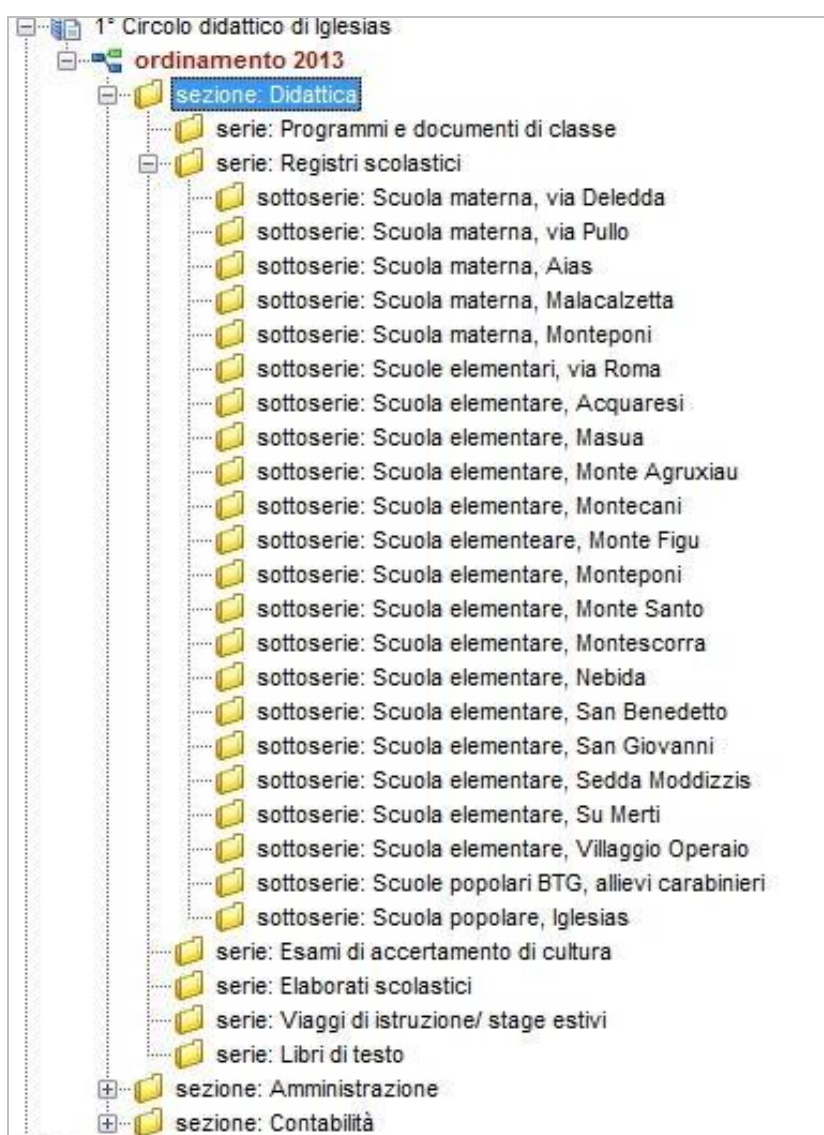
1° Circolo didattico di Iglesias
ordinamento 2013
sezione: Didattica
serie: Programmi e documenti di classe
serie: Registri scolastici
sottoserie: Scuola materna, via Deledda
sottoserie: Scuola materna, via Pullo
sottoserie: Scuola materna, Aias
sottoserie: Scuola materna, Malacalzetta
sottoserie: Scuola materna, Monteponi
sottoserie: Scuole elementari, via Roma
sottoserie: Scuola elementare, Acquaresi
sottoserie: Scuola elementare, Masua
sottoserie: Scuola elementare, Monte Agruxiau
sottoserie: Scuola elementare, Montecani
sottoserie: Scuola elementeare, Monte Figu
sottoserie: Scuola elementare, Monteponi
sottoserie: Scuola elementare, Monte Santo
sottoserie: Scuola elementare, Montescorra
sottoserie: Scuola elementare, Nebida
sottoserie: Scuola elementare, San Benedetto
sottoserie: Scuola elementare, San Giovanni
sottoserie: Scuola elementare, Sedda Moddizzis
sottoserie: Scuola elementare, Su Merti
sottoserie: Scuola elementare, Villaggio Operaio
sottoserie: Scuole popolari BTG, allievi carabinieri
sottoserie: Scuola popolare, Iglesias
serie: Esami di accertamento di cultura
serie: Elaborati scolastici
serie: Viaggi di istruzione/ stage estivi
serie: Libri di testo
sezione: Amministrazione
sezione: Contabilità